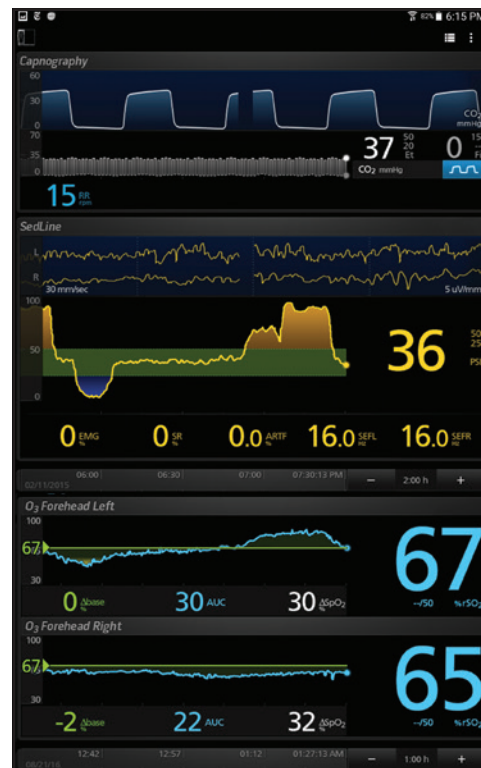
82% 6:15 PM

Capnography

60
30
0
CO₂ mmHg
70
35
0
37
50
20
Et
0
CO₂ mmHg
15 RR rpm

SedLine

L
R
30 mm/sec
5 uV/mm
100
50
0
36
50
25
PSI

0 EMG %
0 SR %
0.0 ARTF %
16.0 SEFL Hz
16.0 SEFR Hz

02/11/2015
06:00
06:30
07:00
07:30:13 PM
–
2:00 h
+

O₃ Forehead Left
100
67
30
67
0 Δbase %
30 AUC
30 ΔSpO₂
--/50
%rSO₂

O₃ Forehead Right
100
67
30
65
-2 Δbase %
22 AUC
32 ΔSpO₂
--/50
%rSO₂

08/21/16
12:42
12:57
01:12
01:27:13 AM
–
1:00 h
+